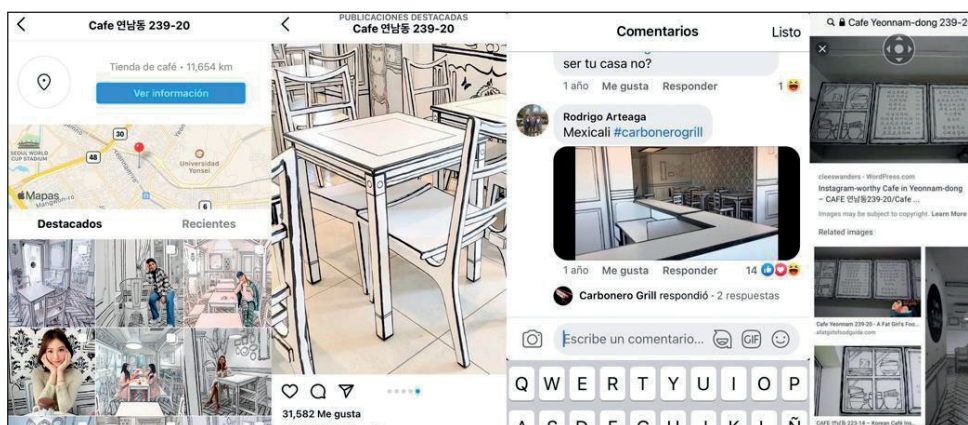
Cafe 연남동 239-20

Tienda de café • 11,654 km

Ver información

30

48

SEOUL WORLD CUP STADIUM

Universidad Yonsei

Mapas

Destacados

Recientes

PUBLICACIONES DESTACADAS

Cafe 연남동 239-20

31,582 Me gusta

Comentarios

Listo

ser tu casa no?

1 año Me gusta Responder 1

Rodrigo Arteaga

Mexicali #carbonerogrill

1 año Me gusta Responder 14

Carbonero Grill respondió · 2 respuestas

Escribe un comentario...

GIF

Q W E R T Y U I O P

A S D F G H J K L Ñ

Cafe Yeonnam-dong 239-2

cleeswanders · WordPress.com

Instagram-worthy Cafe in Yeonnam-dong – CAFE 연남동239-20/Cafe ...

Images may be subject to copyright. Learn More

Related images

Cafe Yeonnam 239-20 - A Fat Girl's Foo...

afatgirlsfoodguide.com

CAFE 연남동 239-14 – Korean Café Ins...